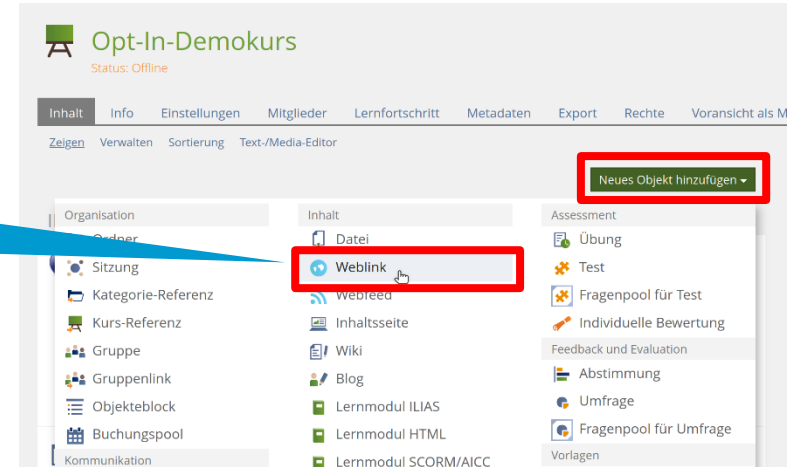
Opt-In-Demokurs
Status: Offline

Inhalt Info Einstellungen Mitglieder Lernfortschritt Metadaten Export Rechte Voransicht als M

Zeigen Verwalten Sortierung Text-/Media-Editor

Neues Objekt hinzufügen ▾

Organisation
Ordner
Sitzung
Kategorie-Referenz
Kurs-Referenz
Gruppe
Gruppenlink
Objekteblock
Buchungspool
Kommunikation

Inhalt
Datei
Weblink
Webfeed
Inhaltsseite
Wiki
Blog
Lernmodul ILIAS
Lernmodul HTML
Lernmodul SCORM/AICC

Assessment
Übung
Test
Fragenpool für Test
Individuelle Bewertung
Feedback und Evaluation
Abstimmung
Umfrage
Fragenpool für Umfrage
Vorlagen